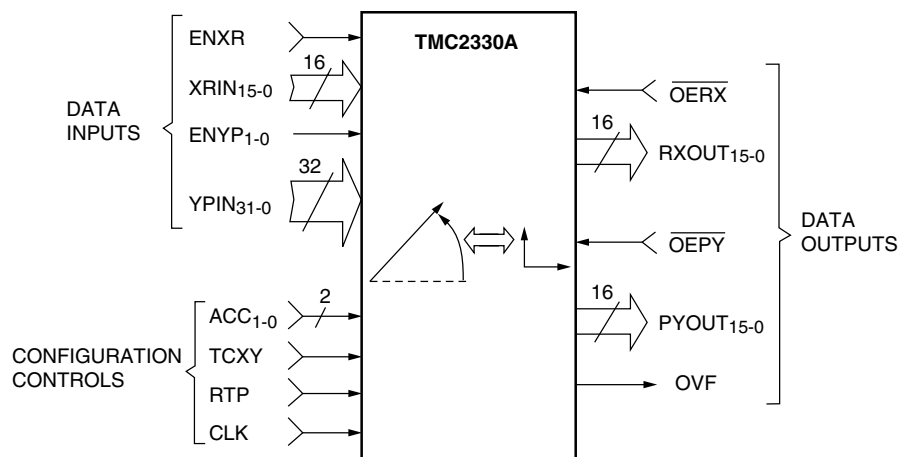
TMC2330A

DATA INPUTS

ENXR

16

$XRIN_{15-0}$

$ENYP_{1-0}$

32

$YPIN_{31-0}$

CONFIGURATION CONTROLS

2

$ACC_{1-0}$

TCXY

RTP

CLK

$\overline{OERX}$

16

$RXOUT_{15-0}$

$\overline{OEPY}$

16

$PYOUT_{15-0}$

OVF

DATA OUTPUTS